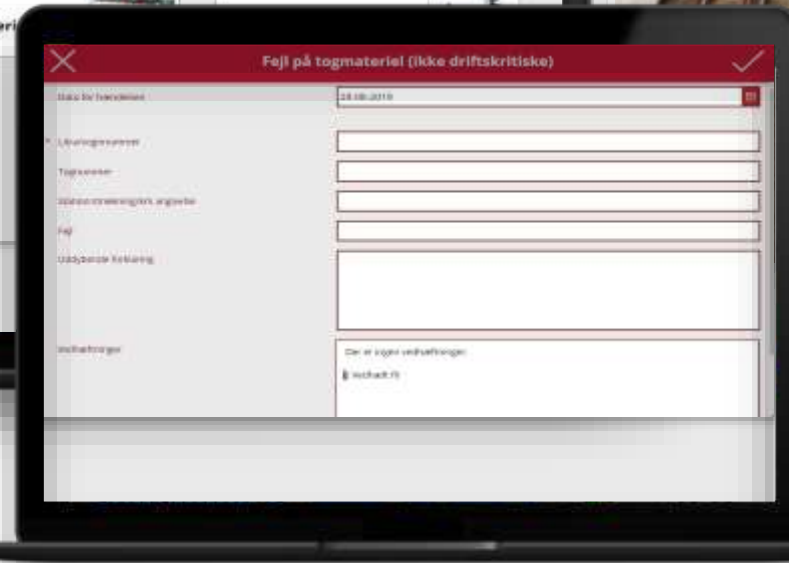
eri

Fejl på togmateriel (ikke driftskritiske)

Dato for hændelsen
23.08.2019

* Litra/togsnummer

Tognummer

Stations-/strækning/km angivelse

Fejl

Uddybende forklaring

Vedhæftninger
Der er ingen vedhæftninger
Vedhæft fil